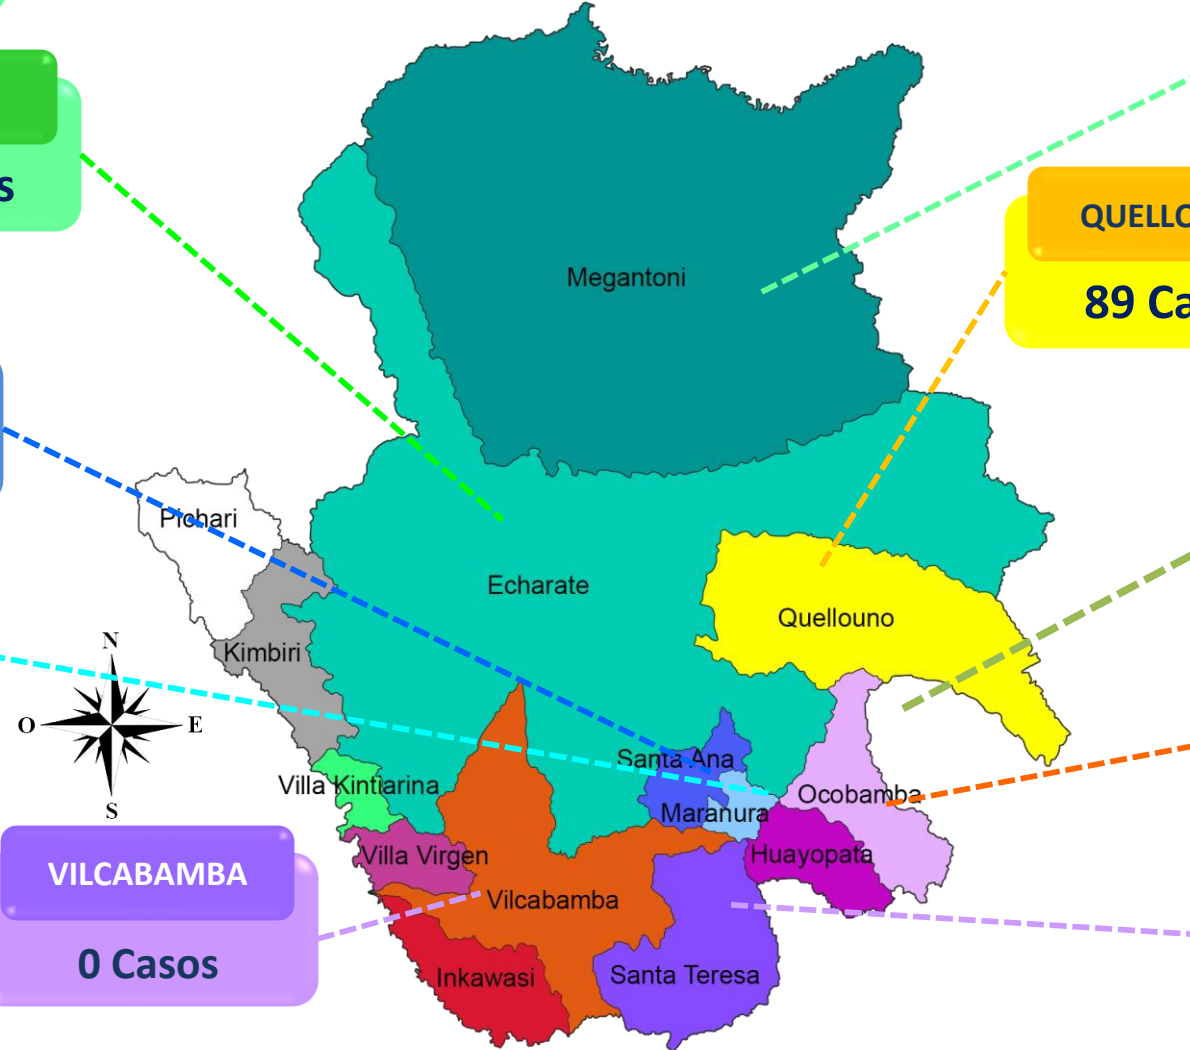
s

QUELLO
89 Ca

Megantoni

Pichari

Echarate

Quellouno

Kimbiri

N
O
E
S

Santa Ana

Villa Kintiarina

Maranura

Ocobamba

Villa Virgen

Huayopata

VILCABAMBA
0 Casos

Vilcabamba

Inkawasi

Santa Teresa